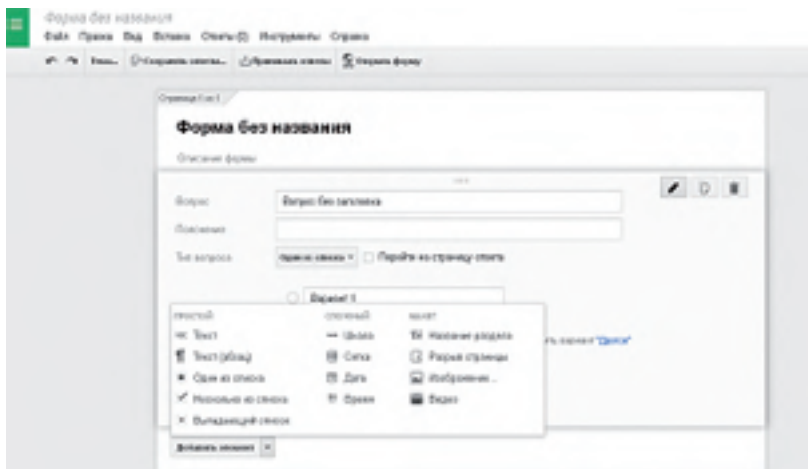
Форма без названия

Файл Правка Вид Вставка Ответы (0) Инструменты Справка

Тема... Сохранить ответы... Просмотреть ответы Открыть форму

Страница 1 из 1

Форма без названия

Описание формы

Вопрос Вопрос без заголовка

Пояснение

Тип вопроса Один из списка Перейти на страницу ответа

Вариант 1

ПРОСТОЙ
Текст
Текст (абзац)
Один из списка
Несколько из списка
Выпадающий список

СЛОЖНЫЙ
Шкала
Сетка
Дата
Время

МАКЕТ
Название раздела
Разрыв страницы
Изображение...
Видео

ть вариант "Другое"

Добавить элемент